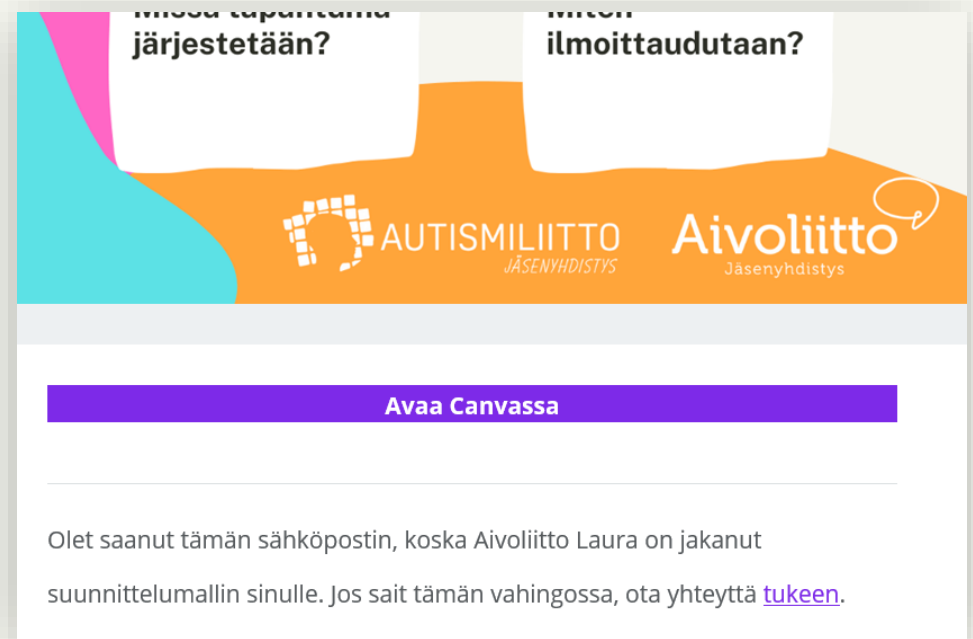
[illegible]
järjestetään?

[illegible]
ilmoittaudutaan?

AUTISMILIITTO
JÄSENYHDISTYS

Aivoliitto
Jäsenyhdistys

Avaa Canvassa

Olet saanut tämän sähköpostin, koska Aivoliitto Laura on jakanut suunnittelumallin sinulle. Jos sait tämän vahingossa, ota yhteyttä tukeen.